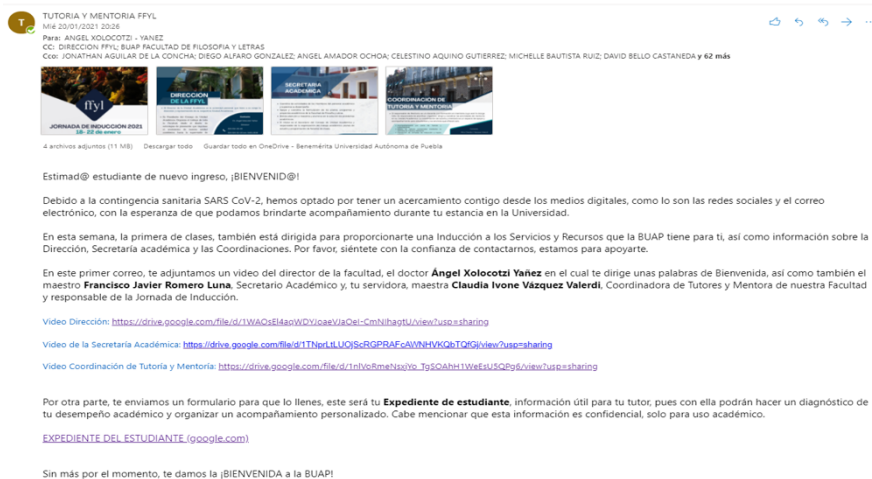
T TUTORIA Y MENTORIA FFYL
Mié 20/01/2021 20:26
Para: ANGEL XOLOCOTZI - YANEZ
CC: DIRECCION FFYL; BUAP FACULTAD DE FILOSOFIA Y LETRAS
Cco: JONATHAN AGUILAR DE LA CONCHA; DIEGO ALFARO GONZALEZ; ANGEL AMADOR OCHOA; CELESTINO AQUINO GUTIERREZ; MICHELLE BAUTISTA RUIZ; DAVID BELLO CASTANEDA y 62 más

ffyl
JORNADA DE INDUCCIÓN 2021
DIRECCIÓN DE LA FFYL
SECRETARÍA ACADÉMICA
COORDINACIÓN DE TUTORÍA Y MENTORÍA

4 archivos adjuntos (11 MB) Descargar todo Guardar todo en OneDrive - Benemérita Universidad Autónoma de Puebla

Estimad@ estudiante de nuevo ingreso, ¡BIENVENID@!

Debido a la contingencia sanitaria SARS CoV-2, hemos optado por tener un acercamiento contigo desde los medios digitales, como lo son las redes sociales y el correo electrónico, con la esperanza de que podamos brindarte acompañamiento durante tu estancia en la Universidad.

En esta semana, la primera de clases, también está dirigida para proporcionarte una Inducción a los Servicios y Recursos que la BUAP tiene para ti, así como información sobre la Dirección, Secretaría académica y las Coordinaciones. Por favor, siéntete con la confianza de contactarnos, estamos para apoyarte.

En este primer correo, te adjuntamos un video del director de la facultad, el doctor Ángel Xolocotzi Yañez en el cual te dirige unas palabras de Bienvenida, así como también el maestro Francisco Javier Romero Luna, Secretario Académico y, tu servidora, maestra Claudia Ivone Vázquez Valerdi, Coordinadora de Tutores y Mentora de nuestra Facultad y responsable de la Jornada de Inducción.

Video Dirección: https://drive.google.com/file/d/1WAOsEl4apWDYjoaeVJaOel-CmNihagtU/view?usp=sharing

Video de la Secretaría Académica: https://drive.google.com/file/d/1TNprLtLUOjScRGPRAFcAWNHVKQbTQfGj/view?usp=sharing

Video Coordinación de Tutoría y Mentoría: https://drive.google.com/file/d/1nIVoRmeNsxjYo_TgSOAhH1WeEsU5QPg6/view?usp=sharing

Por otra parte, te enviamos un formulario para que lo llenes, este será tu Expediente de estudiante, información útil para tu tutor, pues con ella podrán hacer un diagnóstico de tu desempeño académico y organizar un acompañamiento personalizado. Cabe mencionar que esta información es confidencial, solo para uso académico.

EXPEDIENTE DEL ESTUDIANTE (google.com)

Sin más por el momento, te damos la ¡BIENVENIDA a la BUAP!